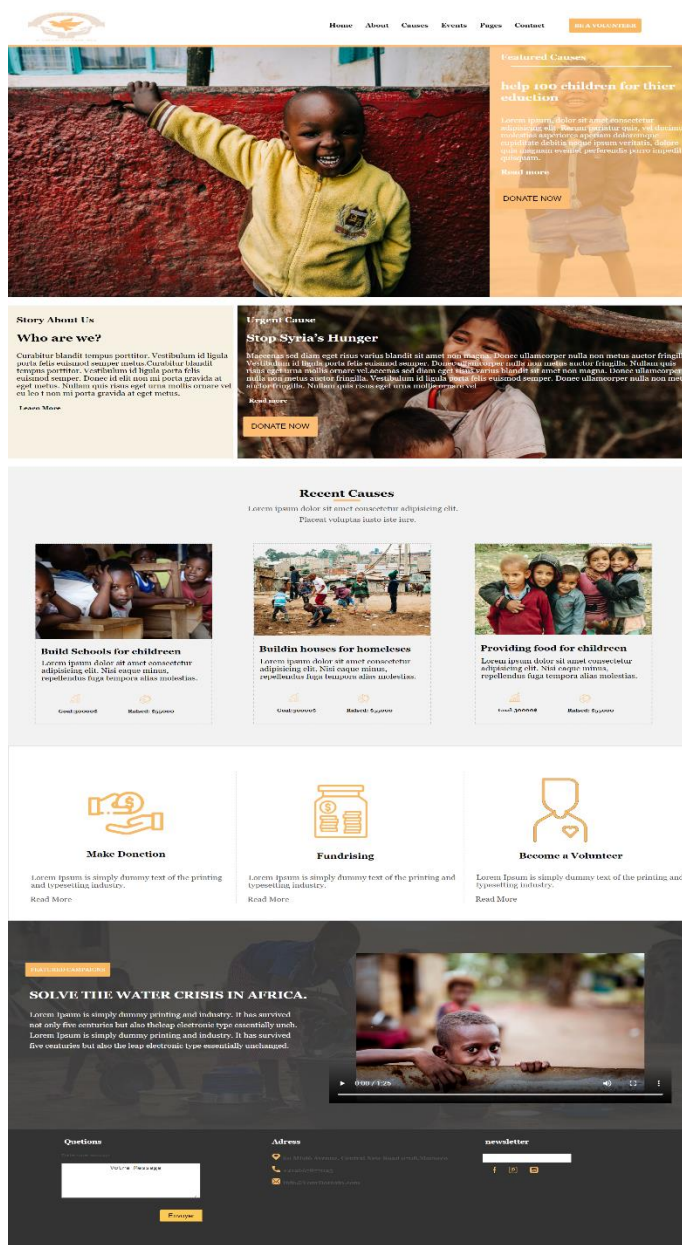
Home About Causes Events Pages Contact BE A VOLUNTEER

Featured Causes

help 100 children for thier eduction

Lorem ipsum dolor sit amet consectetur adipisicing elit. Rerum pariatur quis, vel dicimus molestiae asperiores aperiam doloremque cupiditate debitis neque ipsum veritatis, dolore quis magnam eveniet perferendis porro impedit quisquam.

Read more

DONATE NOW

Story About Us

Who are we?

Curabitur blandit tempus porttitor. Vestibulum id ligula porta felis euismod semper metus.Curabitur blandit tempus porttitor. Vestibulum id ligula porta felis euismod semper. Donec id elit non mi porta gravida at eget metus. Nullam quis risus eget urna mollis ornare vel eu leo t non mi porta gravida at eget metus.

Learn More

Urgent Cause

Stop Syria's Hunger

Maecenas sed diam eget risus varius blandit sit amet non magna. Donec ullamcorper nulla non metus auctor fringilla. Vestibulum id ligula porta felis euismod semper. Donec ullamcorper nulla non metus auctor fringilla. Nullam quis risus eget urna mollis ornare vel.aecenas sed diam eget risus varius blandit sit amet non magna. Donec ullamcorper nulla non metus auctor fringilla. Vestibulum id ligula porta felis euismod semper. Donec ullamcorper nulla non metus auctor fringilla. Nullam quis risus eget urna mollis ornare vel

Read more

DONATE NOW

Recent Causes

Lorem ipsum dolor sit amet consectetur adipisicing elit. Placeat voluptas iusto iste iure.

Build Schools for children

Lorem ipsum dolor sit amet consectetur adipisicing elit. Nisi eaque minus, repellendus fuga tempora alias molestias.

Goal:300006 Raised: 65000

Buildin houses for homeleses

Lorem ipsum dolor sit amet consectetur adipisicing elit. Nisi eaque minus, repellendus fuga tempora alias molestias.

Goal:300006 Raised: 65000

Providing food for children

Lorem ipsum dolor sit amet consectetur adipisicing elit. Nisi eaque minus, repellendus fuga tempora alias molestias.

Goal:300006 Raised: 65000

Make Donetion

Lorem Ipsum is simply dummy text of the printing and typesetting industry.

Read More

Fundrising

Lorem Ipsum is simply dummy text of the printing and typesetting industry.

Read More

Become a Volunteer

Lorem Ipsum is simply dummy text of the printing and typesetting industry.

Read More

FEATURED CAMPAIGN

SOLVE THE WATER CRISIS IN AFRICA.

Lorem Ipsum is simply dummy printing and industry. It has survived not only five centuries but also theleap electronic type essentially unch. Lorem Ipsum is simply dummy printing and industry. It has survived five centuries but also the leap electronic type essentially unchanged.

0:00 / 1:25

Qustions

Votre Message

Envoyer

Adress

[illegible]

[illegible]

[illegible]

newsletter